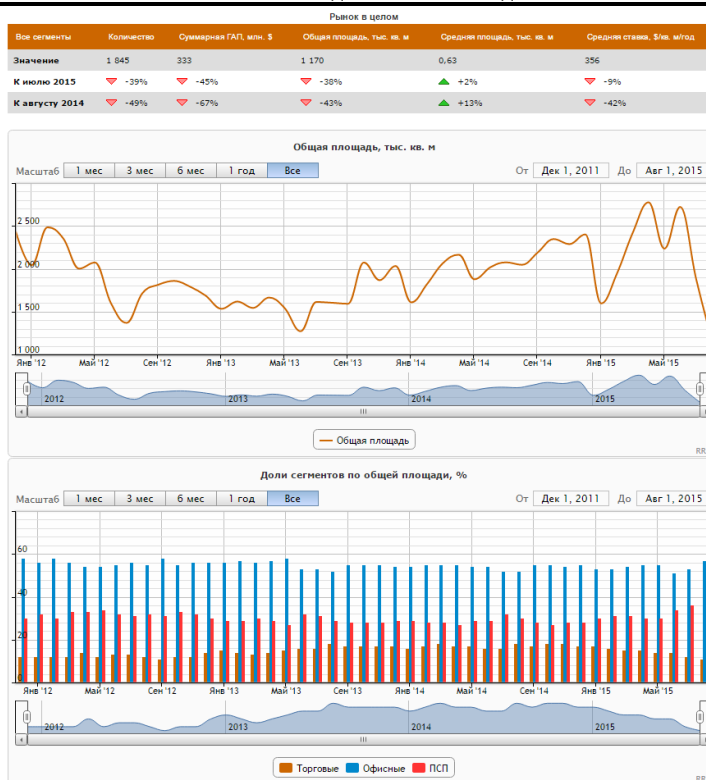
Рынок в целом

| Все сегменты | Количество | Суммарная ГАП, млн. $ | Общая площадь, тыс. кв. м | Средняя площадь, тыс. кв. м | Средняя ставка, $/кв. м/год |
|---|---|---|---|---|---|
| Значение | 1 845 | 333 | 1 170 | 0,63 | 356 |
| К июлю 2015 | -39% | -45% | -38% | +2% | -9% |
| К августу 2014 | -49% | -67% | -43% | +13% | -42% |

Общая площадь, тыс. кв. м

Масштаб 1 мес 3 мес 6 мес 1 год Все От Дек 1, 2011 До Авг 1, 2015

2 500
2 000
1 500
1 000

Янв '12 Май '12 Сен '12 Янв '13 Май '13 Сен '13 Янв '14 Май '14 Сен '14 Янв '15 Май '15

2012 2013 2014 2015

Общая площадь

Доли сегментов по общей площади, %

Масштаб 1 мес 3 мес 6 мес 1 год Все От Дек 1, 2011 До Авг 1, 2015

60
40
20
0

Янв '12 Май '12 Сен '12 Янв '13 Май '13 Сен '13 Янв '14 Май '14 Сен '14 Янв '15 Май '15

2012 2013 2014 2015

Торговые Офисные ПСП